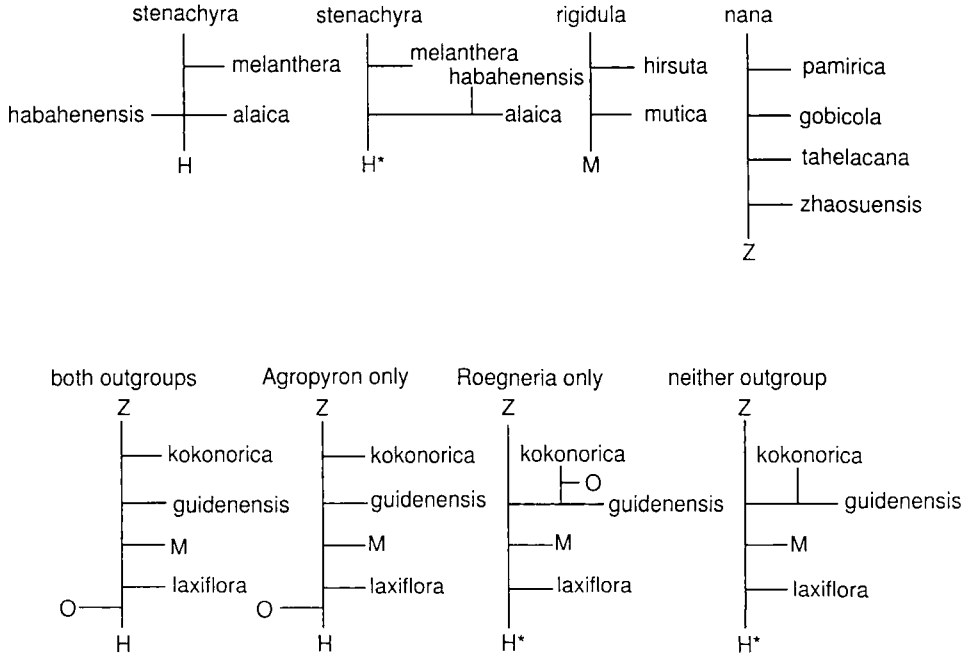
stenachyra
melanthera
habahenensis
alaica
H

stenachyra
melanthera
habahenensis
alaica
H*

rigidula
hirsuta
mutica
M

nana
pamirica
gobicola
tahelacana
zhaosuensis
Z

both outgroups
Z
kokonorica
guidenensis
M
laxiflora
O
H

Agropyron only
Z
kokonorica
guidenensis
M
laxiflora
O
H

Roegneria only
Z
kokonorica
O
guidenensis
M
laxiflora
H*

neither outgroup
Z
kokonorica
guidenensis
M
laxiflora
H*